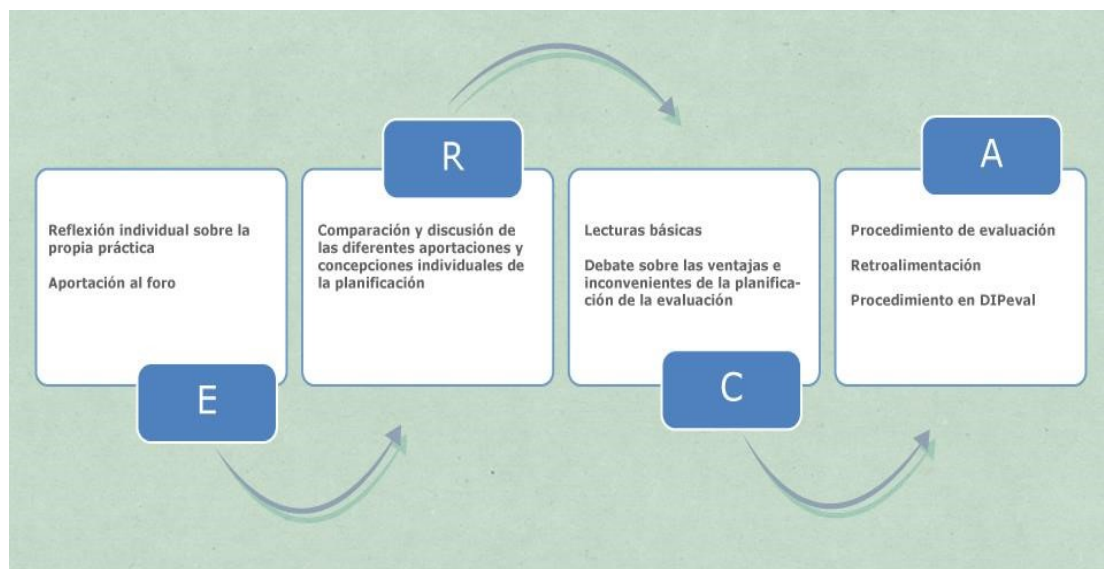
Reflexión individual sobre la propia práctica

Aportación al foro

E

R

Comparación y discusión de las diferentes aportaciones y concepciones individuales de la planificación

Lecturas básicas

Debate sobre las ventajas e inconvenientes de la planificación de la evaluación

C

A

Procedimiento de evaluación

Retroalimentación

Procedimiento en DIPeval